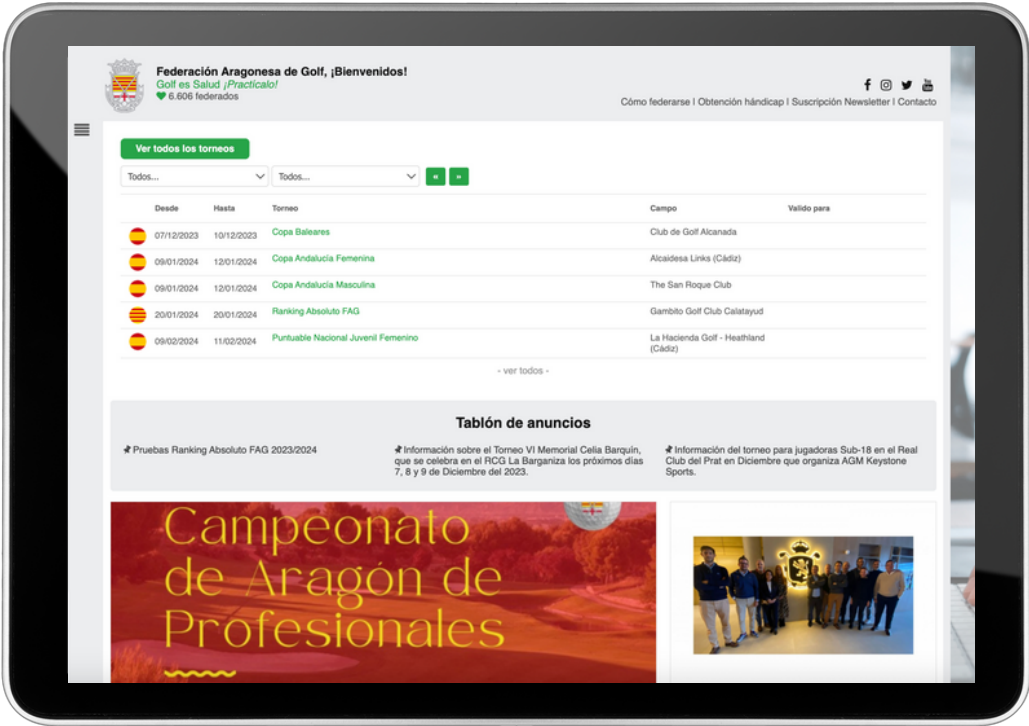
Federación Aragonesa de Golf, ¡Bienvenidos!
Golf es Salud ¡Practícalo!
6.606 federados

Cómo federarse | Obtención hándicap | Suscripción Newsletter | Contacto

Ver todos los torneos

Todos... Todos... « »

| | Desde | Hasta | Torneo | Campo | Valido para |
|---|---|---|---|---|---|
| | 07/12/2023 | 10/12/2023 | Copa Baleares | Club de Golf Alcanada | |
| | 09/01/2024 | 12/01/2024 | Copa Andalucía Femenina | Alcaidesa Links (Cádiz) | |
| | 09/01/2024 | 12/01/2024 | Copa Andalucía Masculina | The San Roque Club | |
| | 20/01/2024 | 20/01/2024 | Ranking Absoluto FAG | Gambito Golf Club Calatayud | |
| | 09/02/2024 | 11/02/2024 | Puntuable Nacional Juvenil Femenino | La Hacienda Golf - Heathland (Cádiz) | |

- ver todos -

Tablón de anuncios

Pruebas Ranking Absoluto FAG 2023/2024

Información sobre el Torneo VI Memorial Celia Barquín, que se celebra en el RCG La Barganiza los próximos días 7, 8 y 9 de Diciembre del 2023.

Información del torneo para jugadoras Sub-18 en el Real Club del Prat en Diciembre que organiza AGM Keystone Sports.

Campeonato de Aragón de Profesionales